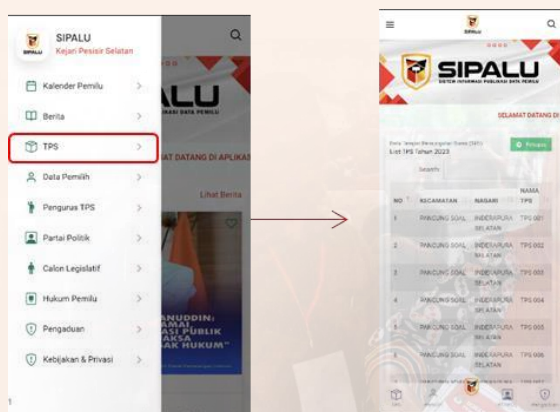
SIPALU
SIPALU Kejari Pesisir Selatan

Kalender Pemilu >
Berita >
TPS >
Data Pemilih >
Pengurus TPS >
Partai Politik >
Calon Legislatif >
Hukum Pemilu >
Pengaduan >
Kebijakan & Privasi >

ALU
DATA PEMILU
AT DATANG DI APLIKA
Lihat Berita
ANUDDIN:
AMAI
ASI PUBLIK
AKSA
AK HUKUM"

SIPALU
SISTEM INFORMASI PUBLIKASI DATA PEMILU
SELAMAT DATANG

Data Tempat Pemungutan Suara (TPS)
List TPS Tahun 2023
Print
Search:

| NO | KECAMATAN | NAGARI | NAMA TPS |
|---|---|---|---|
| 1 | PANCUNG SOAL | INDERAPURA SELATAN | TPS 001 |
| 2 | PANCUNG SOAL | INDERAPURA SELATAN | TPS 002 |
| 3 | PANCUNG SOAL | INDERAPURA SELATAN | TPS 003 |
| 4 | PANCUNG SOAL | INDERAPURA SELATAN | TPS 004 |
| 5 | PANCUNG SOAL | INDERAPURA SELATAN | TPS 005 |
| 6 | PANCUNG SOAL | INDERAPURA SELATAN | TPS 006 |